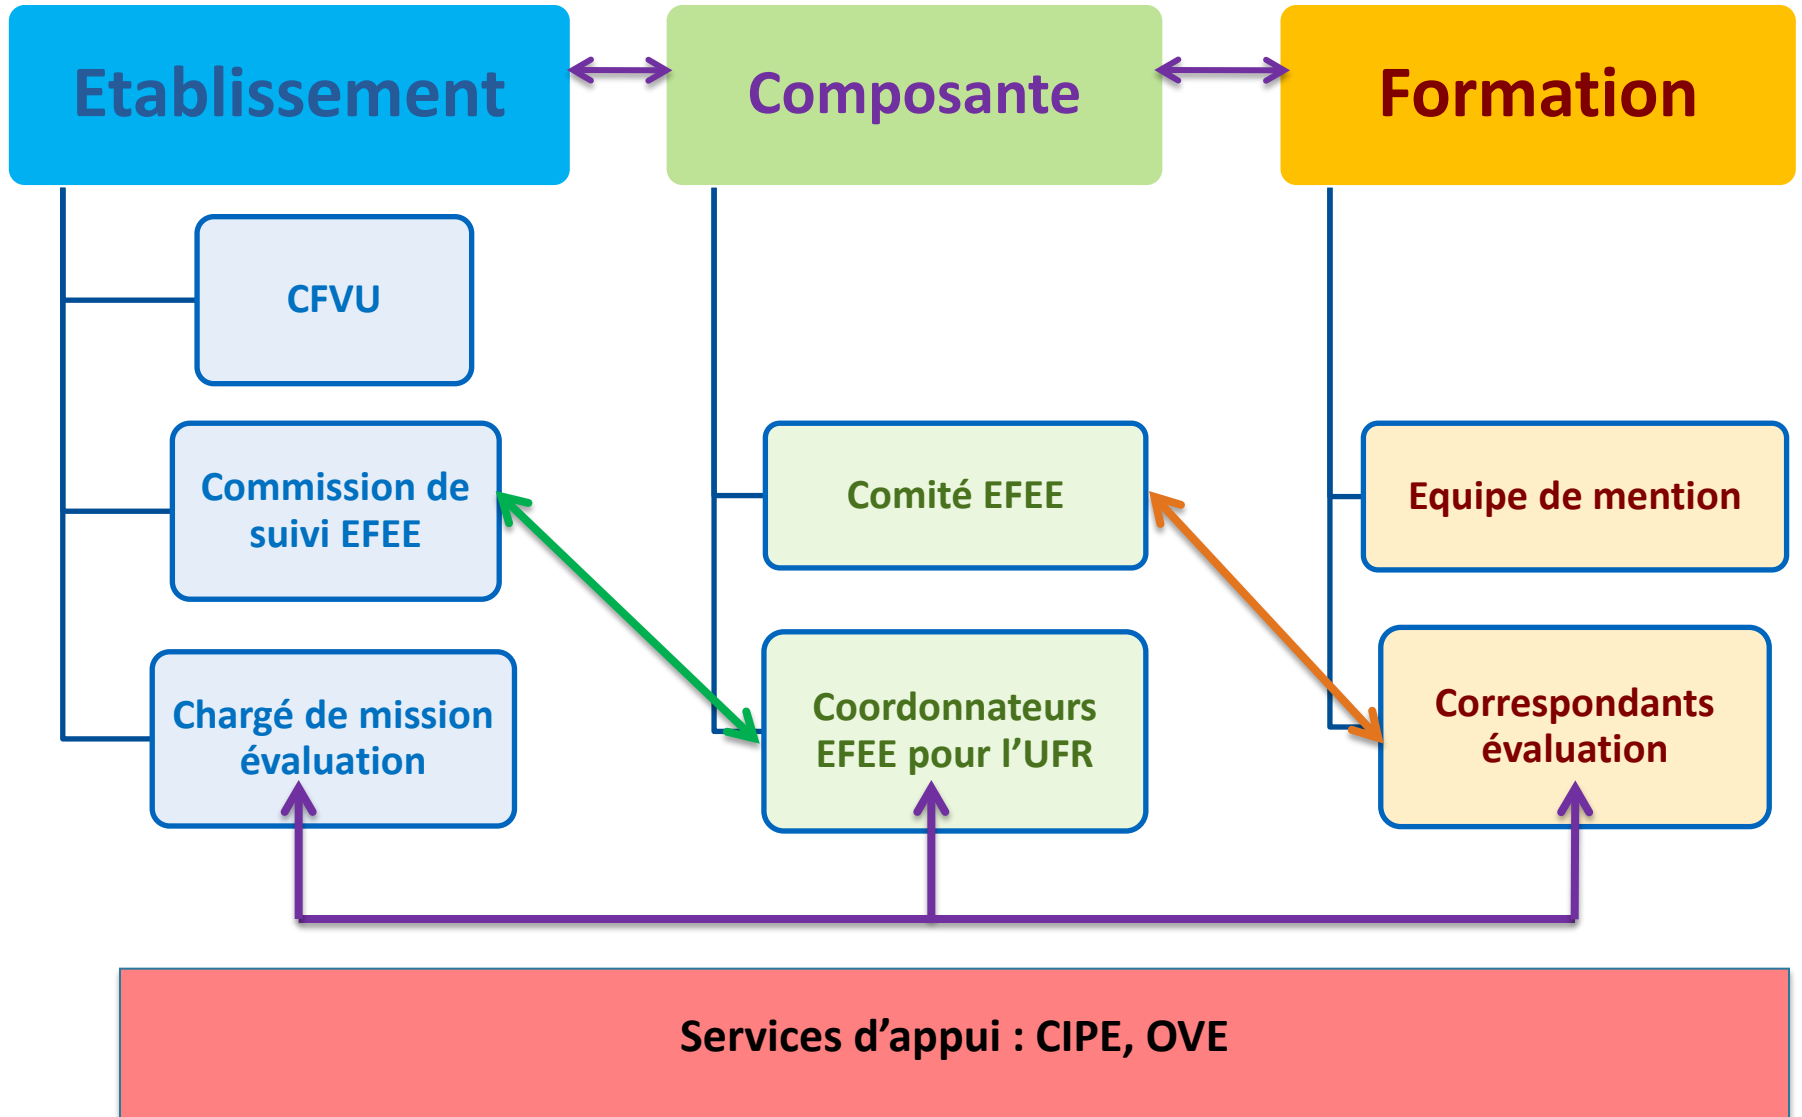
Etablissement

Composante

Formation

CFVU

Commission de suivi EFEE

Chargé de mission évaluation

Comité EFEE

Coordonnateurs EFEE pour l'UFR

Equipe de mention

Correspondants évaluation

Services d'appui : CIPE, OVE